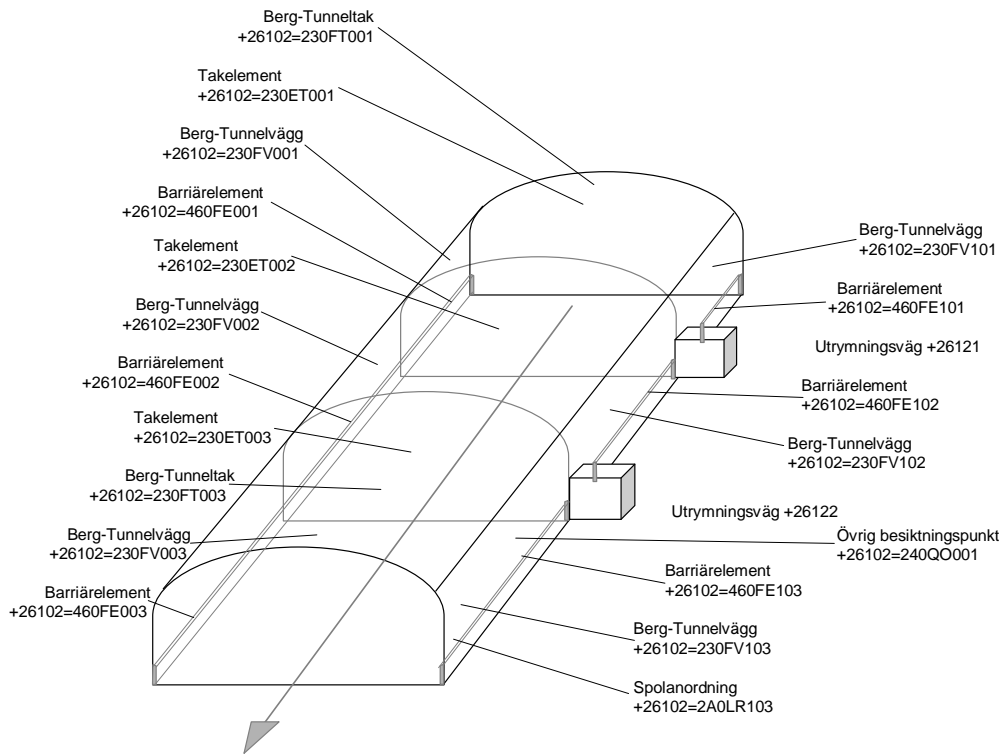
Berg-Tunneltak
+26102=230FT001

Takelement
+26102=230ET001

Berg-Tunnelvägg
+26102=230FV001

Barriärelement
+26102=460FE001

Takelement
+26102=230ET002

Berg-Tunnelvägg
+26102=230FV002

Barriärelement
+26102=460FE002

Takelement
+26102=230ET003

Berg-Tunneltak
+26102=230FT003

Berg-Tunnelvägg
+26102=230FV003

Barriärelement
+26102=460FE003

Berg-Tunnelvägg
+26102=230FV101

Barriärelement
+26102=460FE101

Utrymningsväg +26121

Barriärelement
+26102=460FE102

Berg-Tunnelvägg
+26102=230FV102

Utrymningsväg +26122

Övrig besiktningspunkt
+26102=240QO001

Barriärelement
+26102=460FE103

Berg-Tunnelvägg
+26102=230FV103

Spolanordning
+26102=2A0LR103